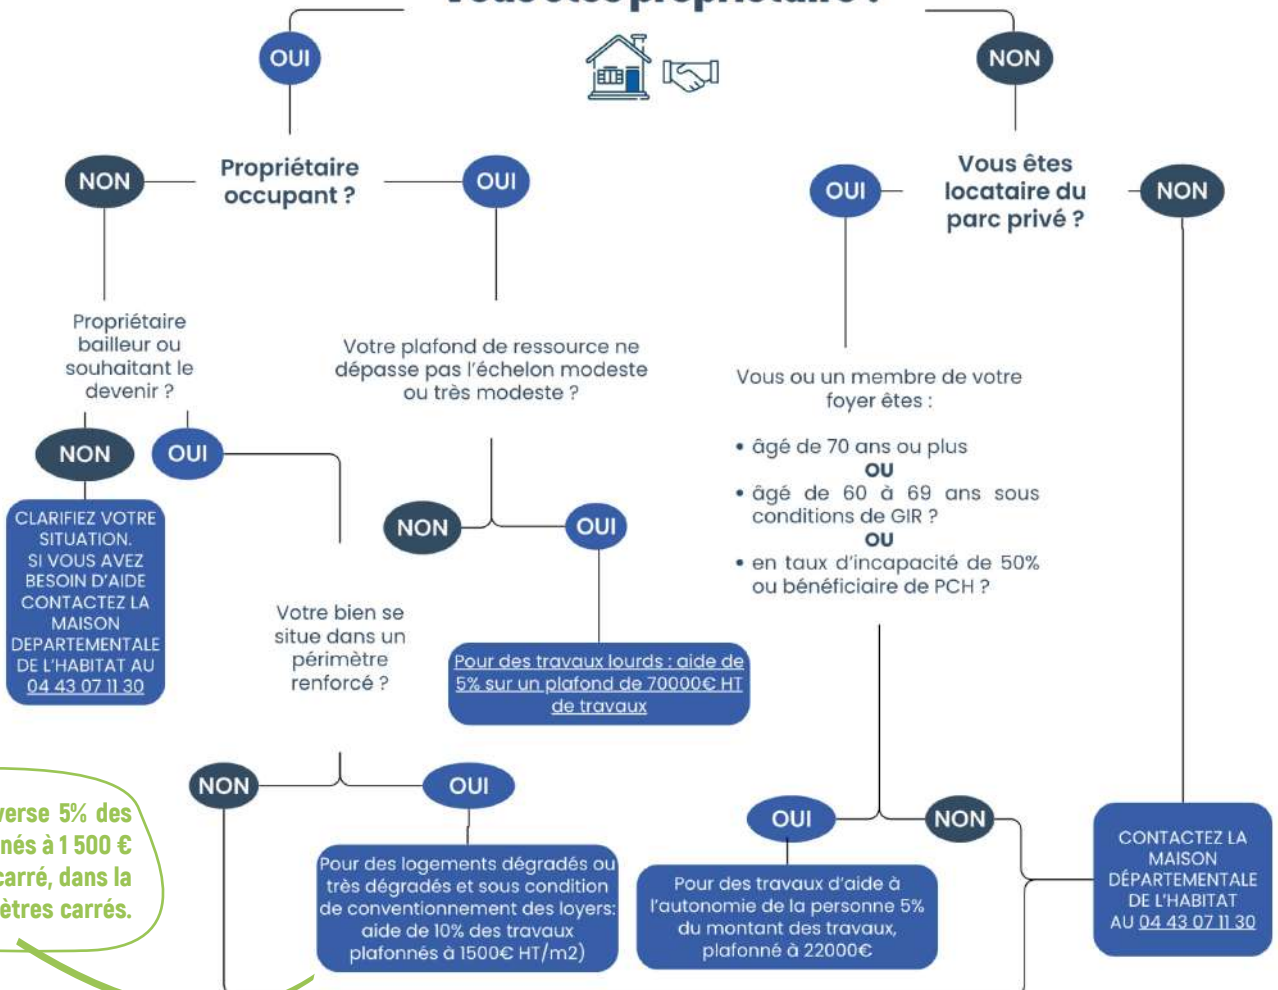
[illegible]

OUI

NON

Propriétaire occupant ?

NON

OUI

Vous êtes locataire du parc privé ?

OUI

NON

Propriétaire bailleur ou souhaitant le devenir ?

Votre plafond de ressource ne dépasse pas l'échelon modeste ou très modeste ?

Vous ou un membre de votre foyer êtes :

• âgé de 70 ans ou plus
OU
• âgé de 60 à 69 ans sous conditions de GIR ?
OU
• en taux d'incapacité de 50% ou bénéficiaire de PCH ?

NON

OUI

CLARIFIEZ VOTRE SITUATION. SI VOUS AVEZ BESOIN D'AIDE CONTACTEZ LA MAISON DEPARTEMENTALE DE L'HABITAT AU 04 43 07 11 30

NON

OUI

Votre bien se situe dans un périmètre renforcé ?

Pour des travaux lourds : aide de 5% sur un plafond de 70000€ HT de travaux

verse 5% des
nés à 1 500 €
carré, dans la
ètres carrés.

NON

OUI

OUI

NON

Pour des logements dégradés ou très dégradés et sous condition de conventionnement des loyers: aide de 10% des travaux plafonnés à 1500€ HT/m2)

Pour des travaux d'aide à l'autonomie de la personne 5% du montant des travaux, plafonné à 22000€

CONTACTEZ LA MAISON DÉPARTEMENTALE DE L'HABITAT AU 04 43 07 11 30